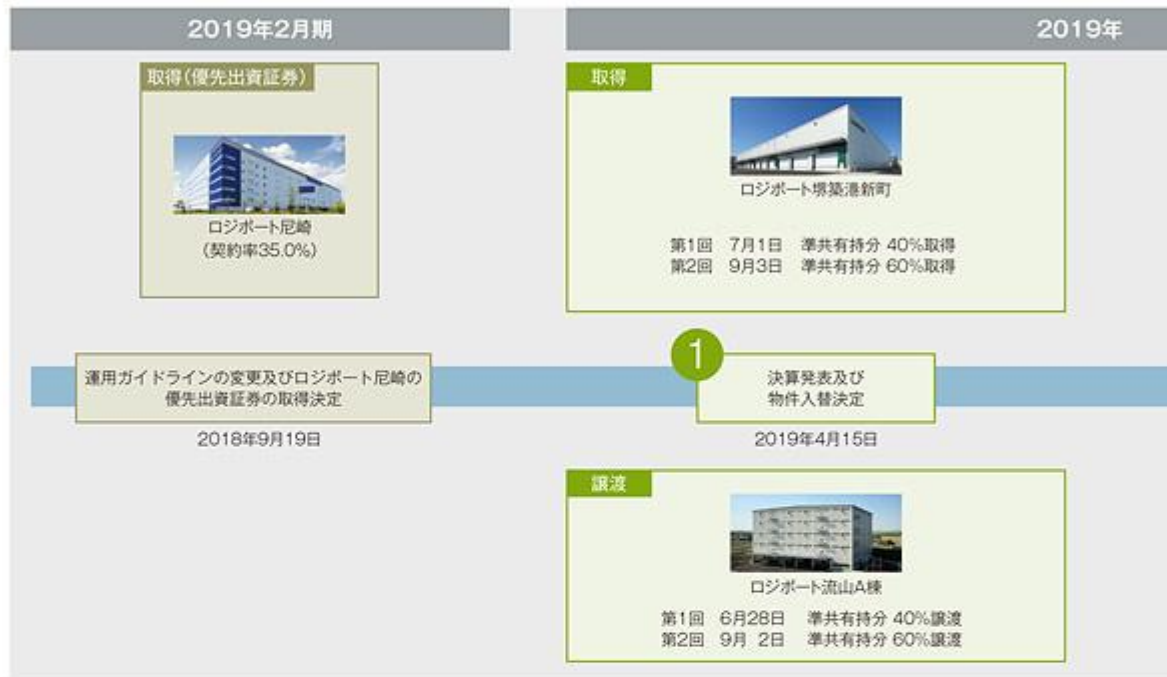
2019年2月期

2019年

取得(優先出資証券)

ロジポート尼崎
(契約率35.0%)

取得

ロジポート堺築港新町

第1回　7月1日　準共有持分 40%取得
第2回　9月3日　準共有持分 60%取得

運用ガイドラインの変更及びロジポート尼崎の優先出資証券の取得決定

2018年9月19日

1

決算発表及び
物件入替決定

2019年4月15日

譲渡

ロジポート流山A棟

第1回　6月28日　準共有持分 40%譲渡
第2回　9月　2日　準共有持分 60%譲渡